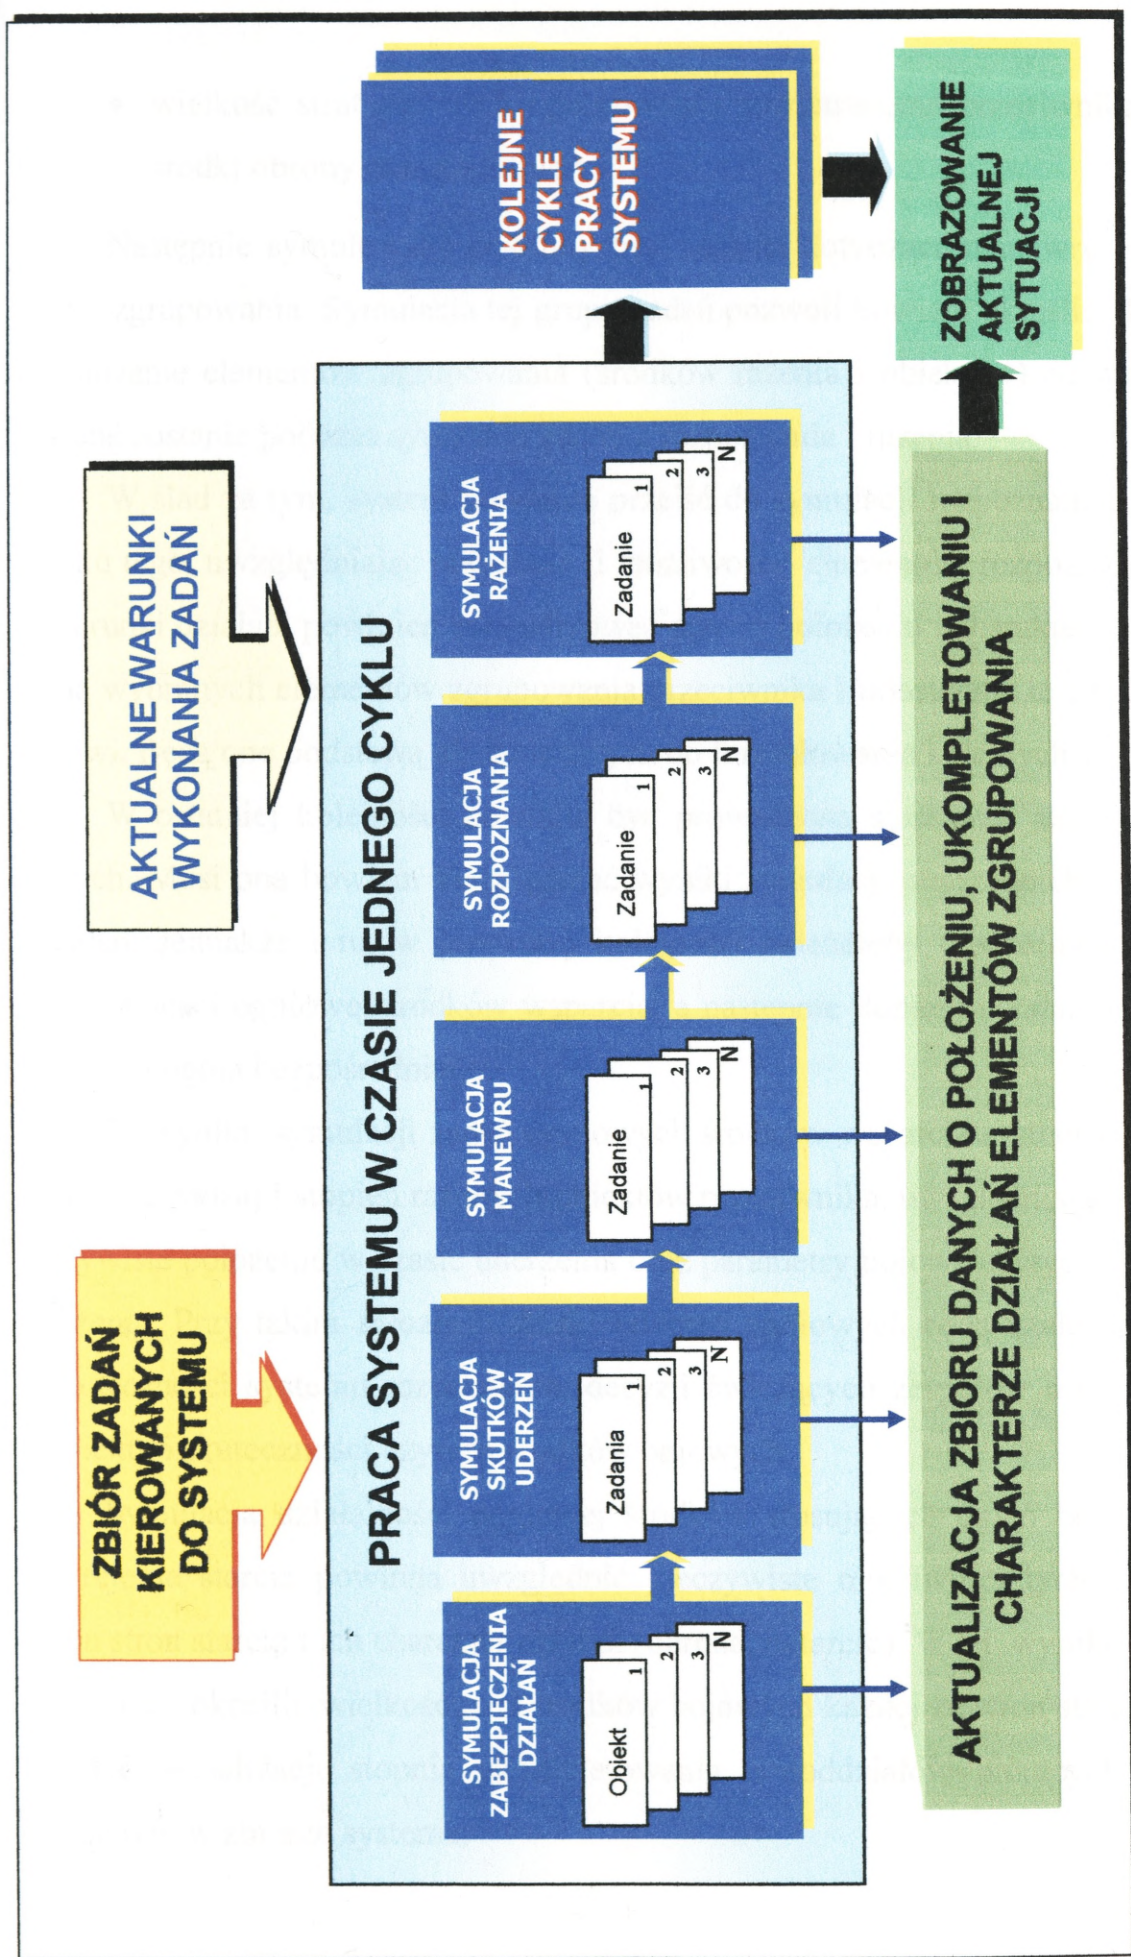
ZBIÓR ZADAŃ KIEROWANYCH DO SYSTEMU

AKTUALNE WARUNKI WYKONANIA ZADAŃ

PRACA SYSTEMU W CZASIE JEDNEGO CYKLU

SYMULACJA ZABEZPIECZENIA DZIAŁAŃ

Obiekt 1 2 3 N

SYMULACJA SKUTKÓW UDERZEŃ

Zadania 1 2 3 N

SYMULACJA MANEWRU

Zadanie 1 2 3 N

SYMULACJA ROZPOZNANIA

Zadanie 1 2 3 N

SYMULACJA RAŻENIA

Zadanie 1 2 3 N

KOLEJNE CYKLE PRACY SYSTEMU

AKTUALIZACJA ZBIORU DANYCH O POŁOŻENIU, UKOMPLETOWANIU I CHARAKTERZE DZIAŁAŃ ELEMENTÓW ZGRUPOWANIA

ZOBRAZOWANIE AKTUALNEJ SYTUACJI